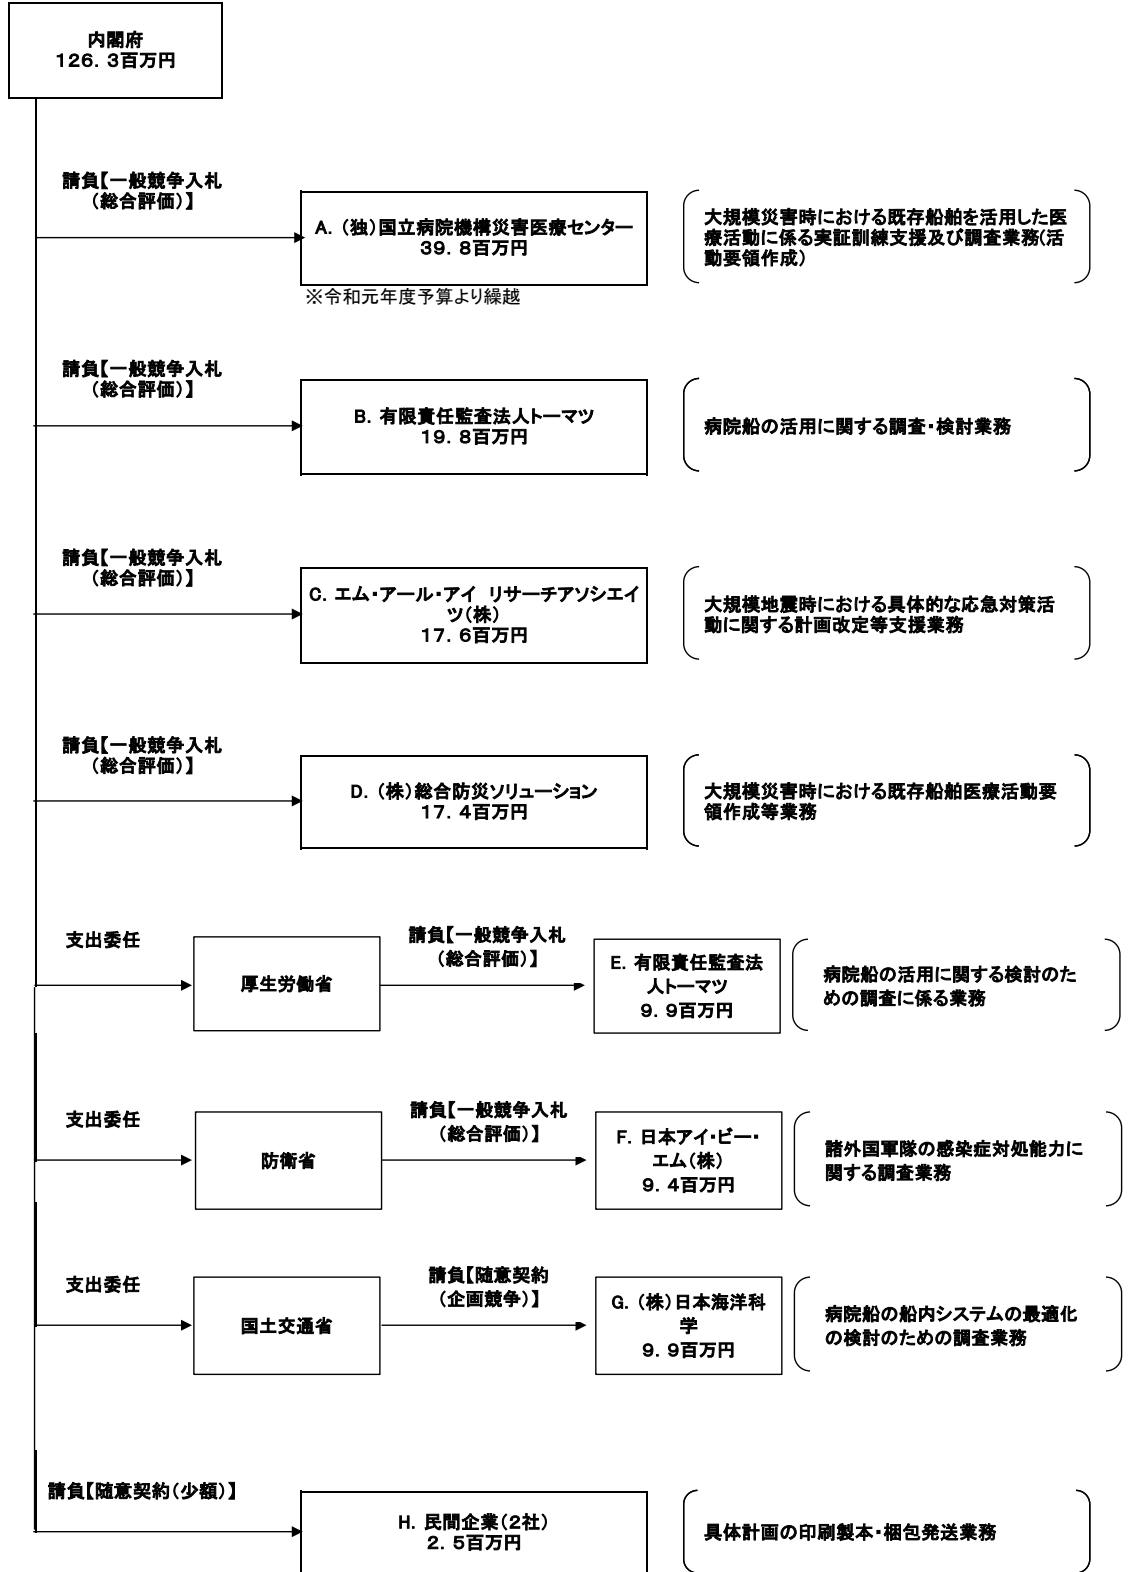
内閣府
126．3百万円

請負【一般競争入札（総合評価）】

A.（独）国立病院機構災害医療センター
39．8百万円

※令和元年度予算より繰越

大規模災害時における既存船舶を活用した医療活動に係る実証訓練支援及び調査業務(活動要領作成)

請負【一般競争入札（総合評価）】

B. 有限責任監査法人トーマツ
19．8百万円

病院船の活用に関する調査・検討業務

請負【一般競争入札（総合評価）】

C. エム・アール・アイ リサーチアソシエイツ(株)
17．6百万円

大規模地震時における具体的な応急対策活動に関する計画改定等支援業務

請負【一般競争入札（総合評価）】

D.（株）総合防災ソリューション
17．4百万円

大規模災害時における既存船舶医療活動要領作成等業務

支出委任

厚生労働省

請負【一般競争入札（総合評価）】

E. 有限責任監査法人トーマツ
9．9百万円

病院船の活用に関する検討のための調査に係る業務

支出委任

防衛省

請負【一般競争入札（総合評価）】

F. 日本アイ・ビー・エム(株)
9．4百万円

諸外国軍隊の感染症対処能力に関する調査業務

支出委任

国土交通省

請負【随意契約（企画競争）】

G.（株）日本海洋科学
9．9百万円

病院船の船内システムの最適化の検討のための調査業務

請負【随意契約（少額）】

H. 民間企業（2社）
2．5百万円

具体計画の印刷製本・梱包発送業務